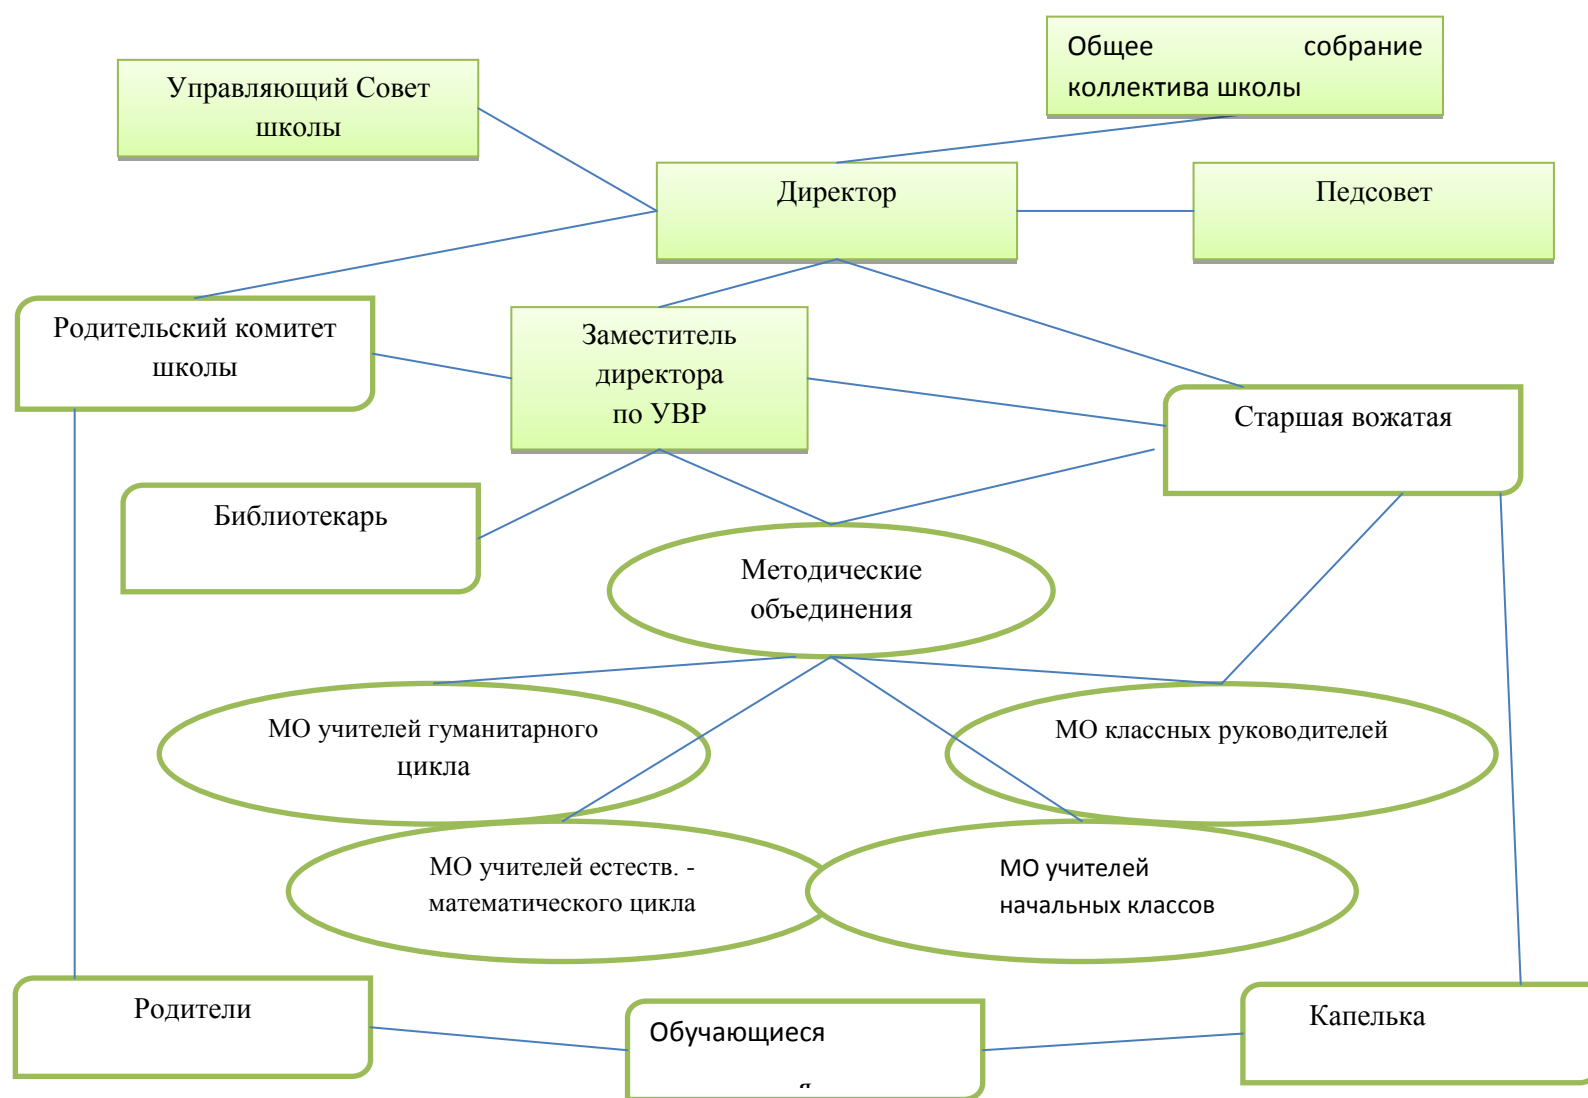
Управляющий Совет школы

Общее собрание коллектива школы

Директор

Педсовет

Родительский комитет школы

Заместитель директора по УВР

Старшая вожатая

Библиотекарь

Методические объединения

МО учителей гуманитарного цикла

МО классных руководителей

МО учителей естеств. - математического цикла

МО учителей начальных классов

Родители

Обучающиеся

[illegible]

Капелька